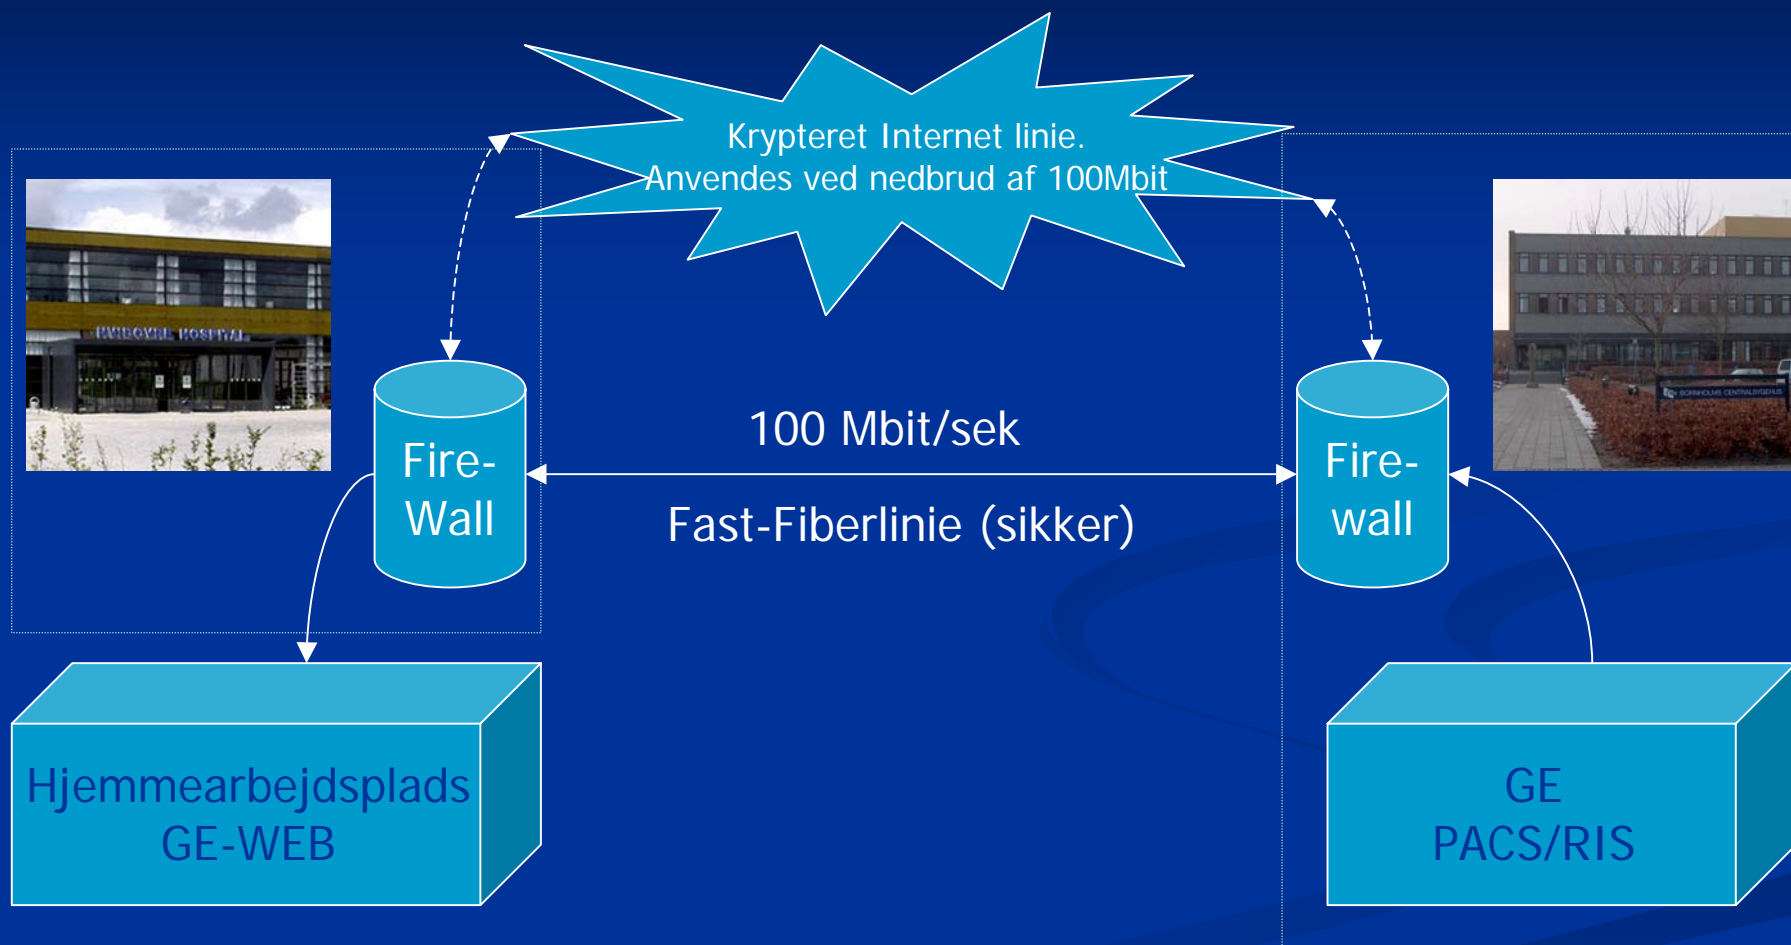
Krypteret Internet linie.
Anvendes ved nedbrud af 100Mbit

HVIDOVRE HOSPITAL

Fire-
Wall

100 Mbit/sek

Fast-Fiberlinie (sikker)

Fire-
wall

BORNHOLMS CENTRALSYGEHUS

Hjemmearbejdsplads
GE-WEB

GE
PACS/RIS